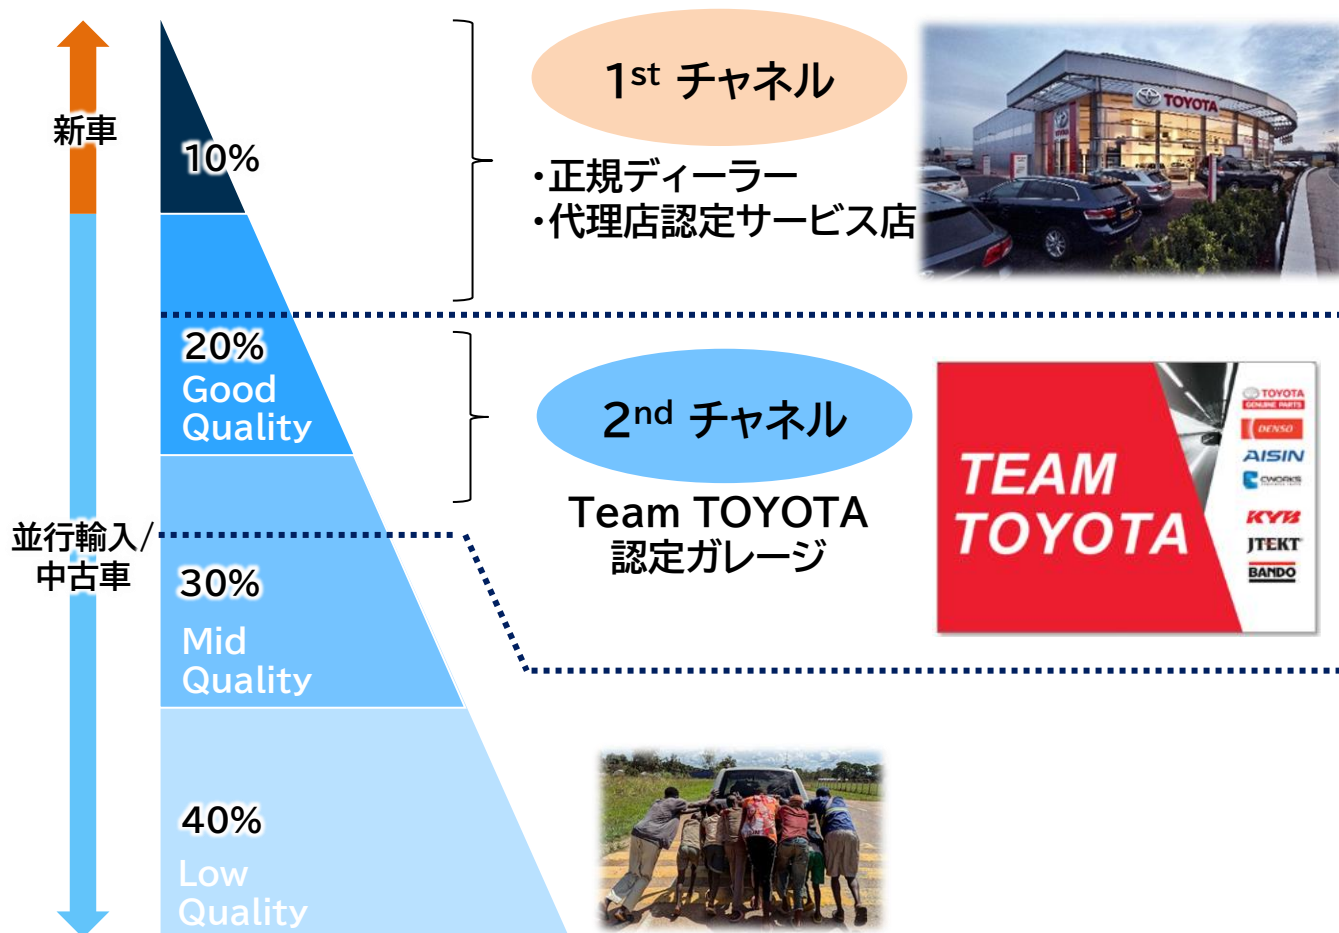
新車

並行輸入/
中古車

10%

20%
Good
Quality

30%
Mid
Quality

40%
Low
Quality

1$^{st}$ チャネル

・正規ディーラー
・代理店認定サービス店

TOYOTA

2$^{nd}$ チャネル

Team TOYOTA
認定ガレージ

TEAM
TOYOTA

TOYOTA
GENUINE PARTS
DENSO
AISIN
CWORKS
KYB
JTEKT
BANDO